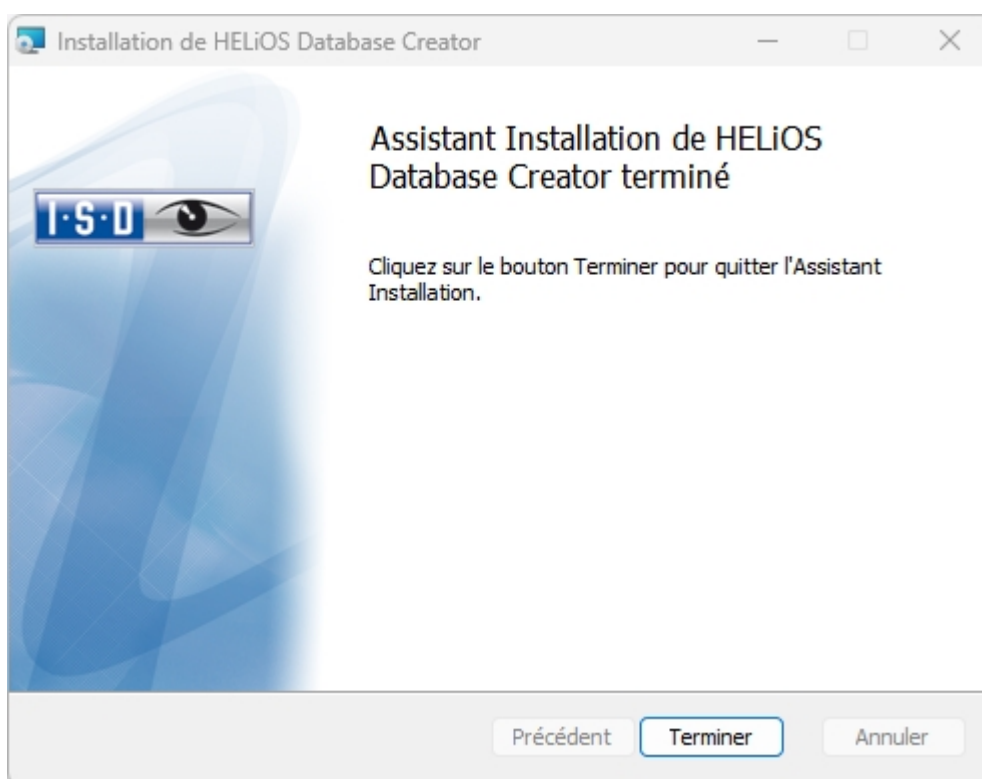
Installation de HELiOS Database Creator

I·S·D

Assistant Installation de HELiOS Database Creator terminé

Cliquez sur le bouton Terminer pour quitter l'Assistant Installation.

Précédent | Terminer | Annuler